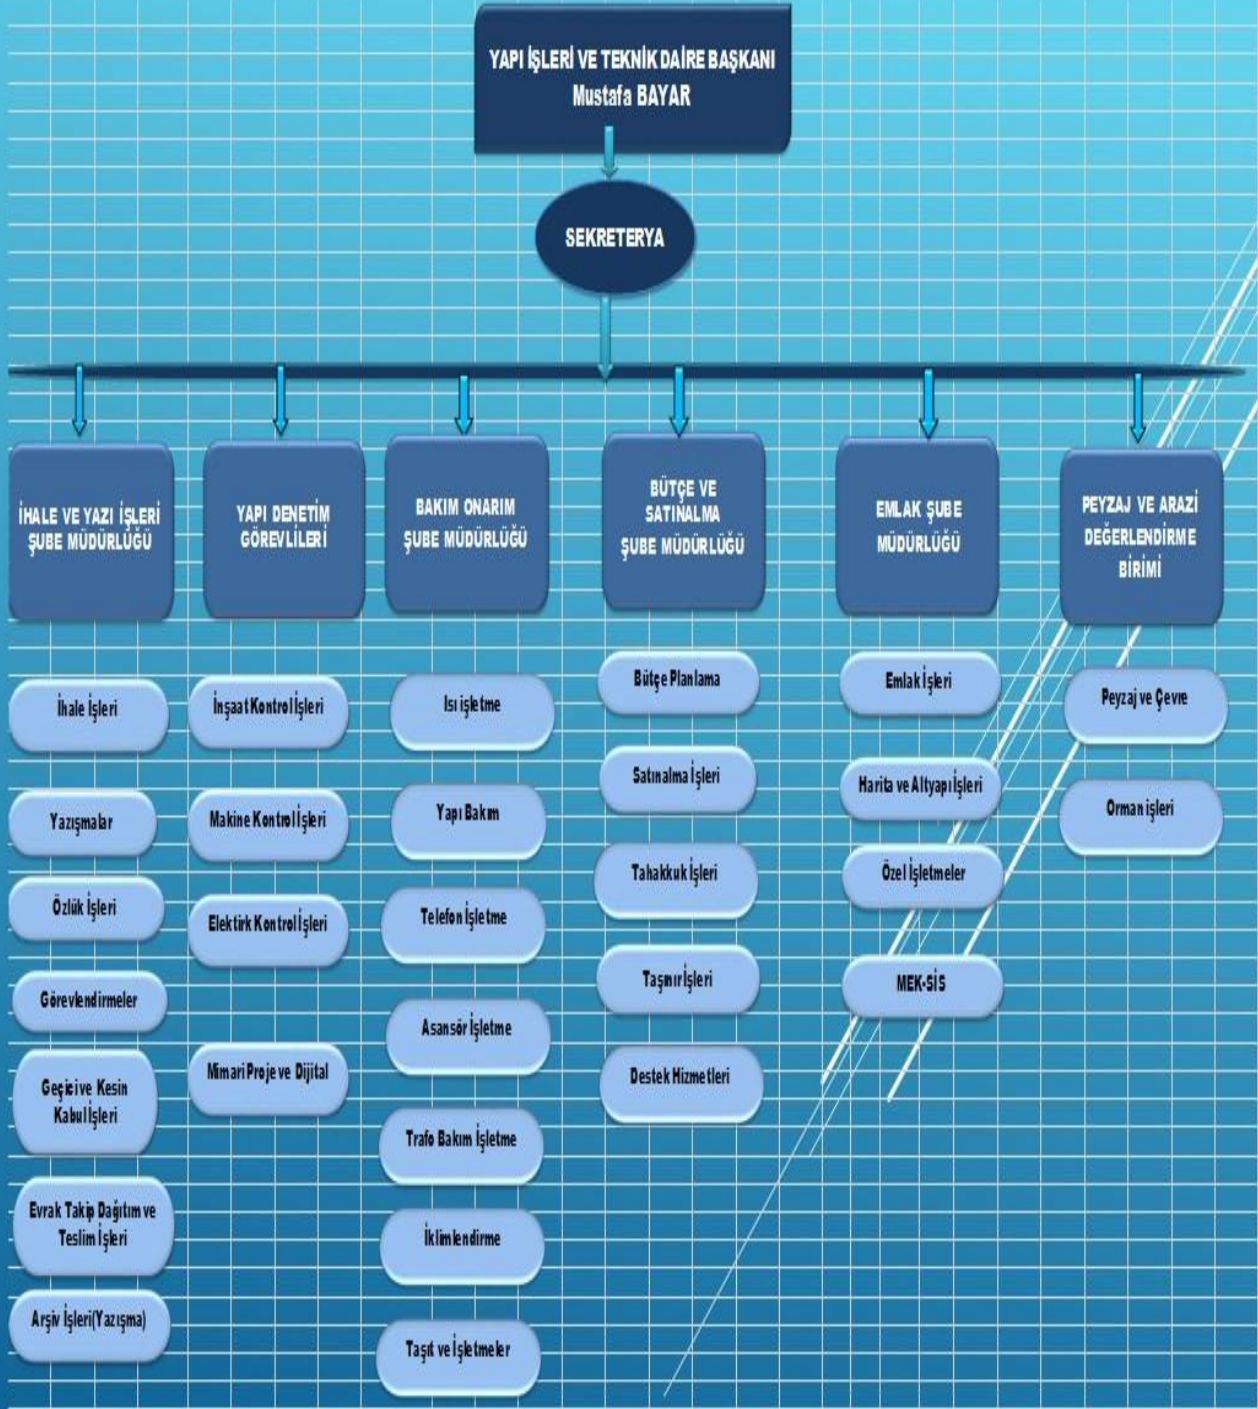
YAPI İŞLERİ VE TEKNİK DAİRE BAŞKANI
Mustafa BAYAR

SEKRETERYA

İHALE VE YAZI İŞLERİ ŞUBE MÜDÜRLÜĞÜ

İhale İşleri

Yazışmalar

Özlük İşleri

Görevlendirmeler

Geçici ve Kesin Kabul İşleri

Evrak Takip Dağıtım ve Teslim İşleri

Arşiv İşleri(Yazışma)

YAPI DENETİM GÖREVLİLERİ

İnşaat Kontrol İşleri

Makine Kontrol İşleri

Elektirk Kontrol İşleri

Mimari Proje ve Dijital

BAKIM ONARIM ŞUBE MÜDÜRLÜĞÜ

Isı işletme

Yapı Bakım

Telefon İşletme

Asansör İşletme

Trafo Bakım İşletme

İklimlendirme

Taşıt ve İşletmeler

BÜTÇE VE SATINALMA ŞUBE MÜDÜRLÜĞÜ

Bütçe Planlama

Satınalma İşleri

Tahakkuk İşleri

Taşınır İşleri

Destek Hizmetleri

EMLAK ŞUBE MÜDÜRLÜĞÜ

Emlak İşleri

Harita ve Altyapı İşleri

Özel İşletmeler

MEK-SİS

PEYZAJ VE ARAZİ DEĞERLENDİRME BİRİMİ

Peyzaj ve Çevre

Orman işleri